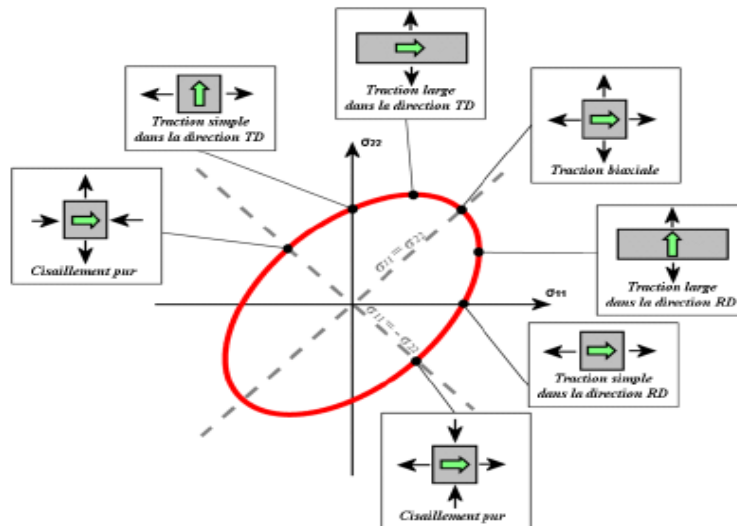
Traction large dans la direction TD

Traction simple dans la direction TD

Traction biaxiale

$\sigma_{22}$

Cisaillement pur

$\sigma_{11} = \sigma_{22}$

Traction large dans la direction RD

$\sigma_{11}$

$\sigma_{11} = -\sigma_{22}$

Traction simple dans la direction RD

Cisaillement pur